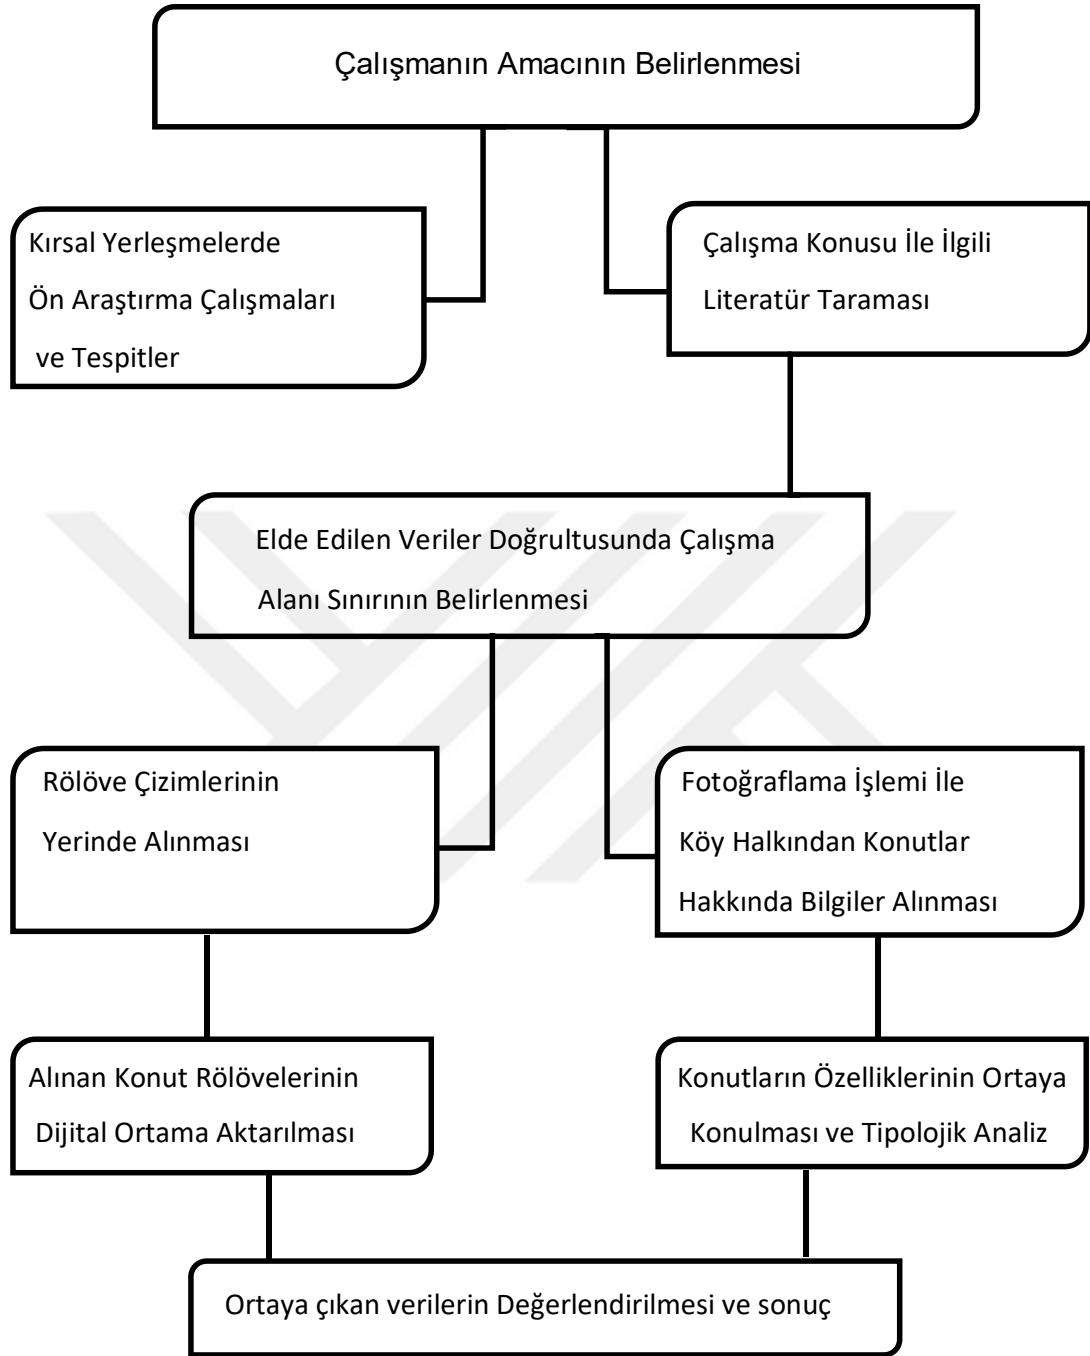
Çalışmanın Amacının Belirlenmesi

Kırsal Yerleşmelerde Ön Araştırma Çalışmaları ve Tespitler

Çalışma Konusu İle İlgili Literatür Taraması

Elde Edilen Veriler Doğrultusunda Çalışma Alanı Sınırının Belirlenmesi

Rölöve Çizimlerinin Yerinde Alınması

Fotoğraflama İşlemi İle Köy Halkından Konutlar Hakkında Bilgiler Alınması

Alınan Konut Rölövelerinin Dijital Ortama Aktarılması

Konutların Özelliklerinin Ortaya Konulması ve Tipolojik Analiz

Ortaya çıkan verilerin Değerlendirilmesi ve sonuç